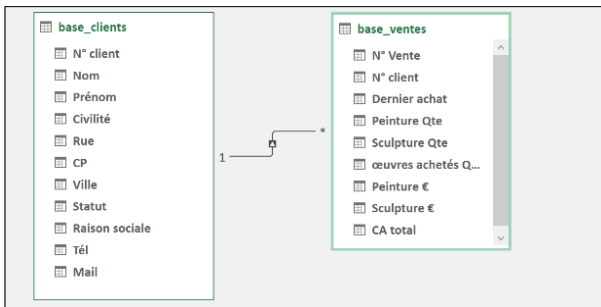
base_clients
N° client
Nom
Prénom
Civilité
Rue
CP
Ville
Statut
Raison sociale
Tél
Mail

1

*

base_ventes
N° Vente
N° client
Dernier achat
Peinture Qte
Sculpture Qte
œuvres achetés Q...
Peinture €
Sculpture €
CA total